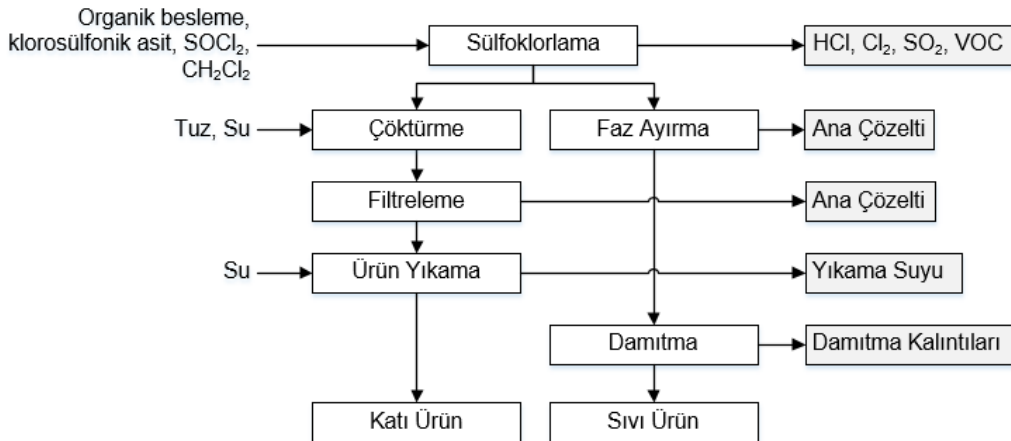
Organik besleme, klorosülfonik asit, $SOCl_2$, $CH_2Cl_2$

Sülfoklorlama

HCl, $Cl_2$, $SO_2$, VOC

Tuz, Su

Çöktürme

Faz Ayırma

Ana Çözelti

Filtreleme

Ana Çözelti

Su

Ürün Yıkama

Yıkama Suyu

Damıtma

Damıtma Kalıntıları

Katı Ürün

Sıvı Ürün